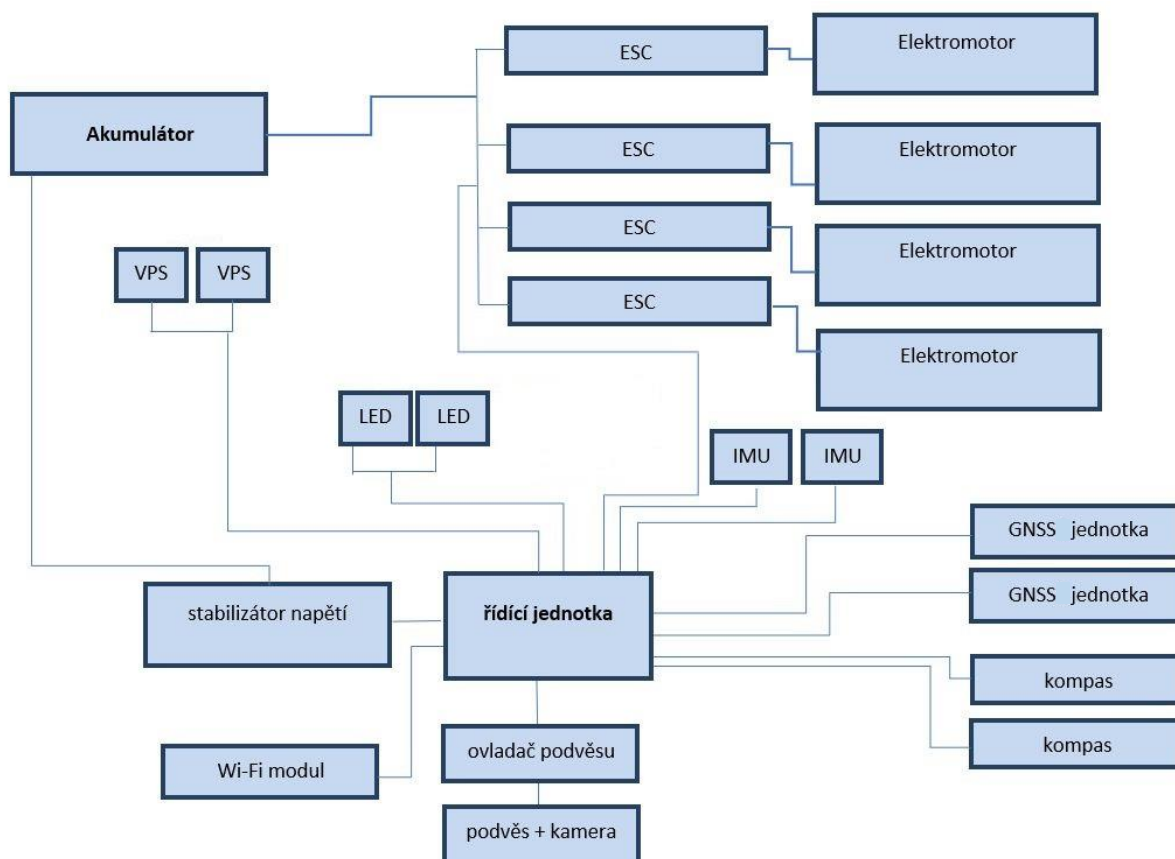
ESC

Elektromotor

Akumulátor

ESC

Elektromotor

ESC

Elektromotor

VPS

VPS

ESC

Elektromotor

LED

LED

IMU

IMU

GNSS jednotka

GNSS jednotka

stabilizátor napětí

řídící jednotka

kompas

kompas

Wi-Fi modul

ovladač podvěsu

podvěs + kamera